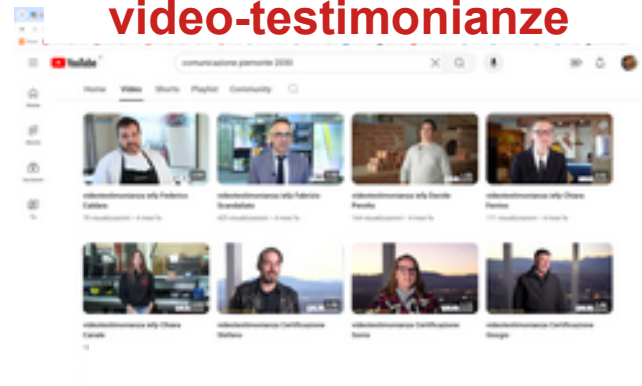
video-testimonianze

YouTube

comunicazione piemonte 2030

Home Video Shorts Playlist Community

videotestimonianza iefp Federico Caldara

videotestimonianza iefp Fabrizio Scandaliato

videotestimonianza iefp Davide Perotto

videotestimonianza iefp Chiara Ferrino

videotestimonianza iefp Chiara Canale

videotestimonianza Certificazione Stefano

videotestimonianza Certificazione Sonia

videotestimonianza Certificazione Giorgio